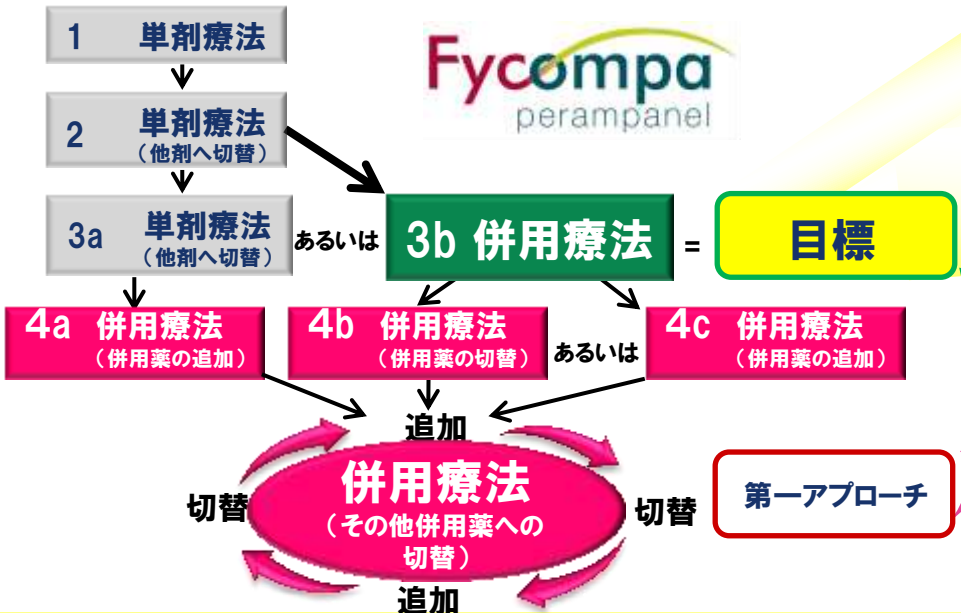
1　単剤療法

2　単剤療法
（他剤へ切替）

3a　単剤療法
（他剤へ切替）

あるいは

3b 併用療法

=

目標

Fycompa
perampanel

4a 併用療法
（併用薬の追加）

4b 併用療法
（併用薬の切替）

あるいは

4c 併用療法
（併用薬の追加）

追加

切替

併用療法
（その他併用薬への切替）

切替

追加

第一アプローチ